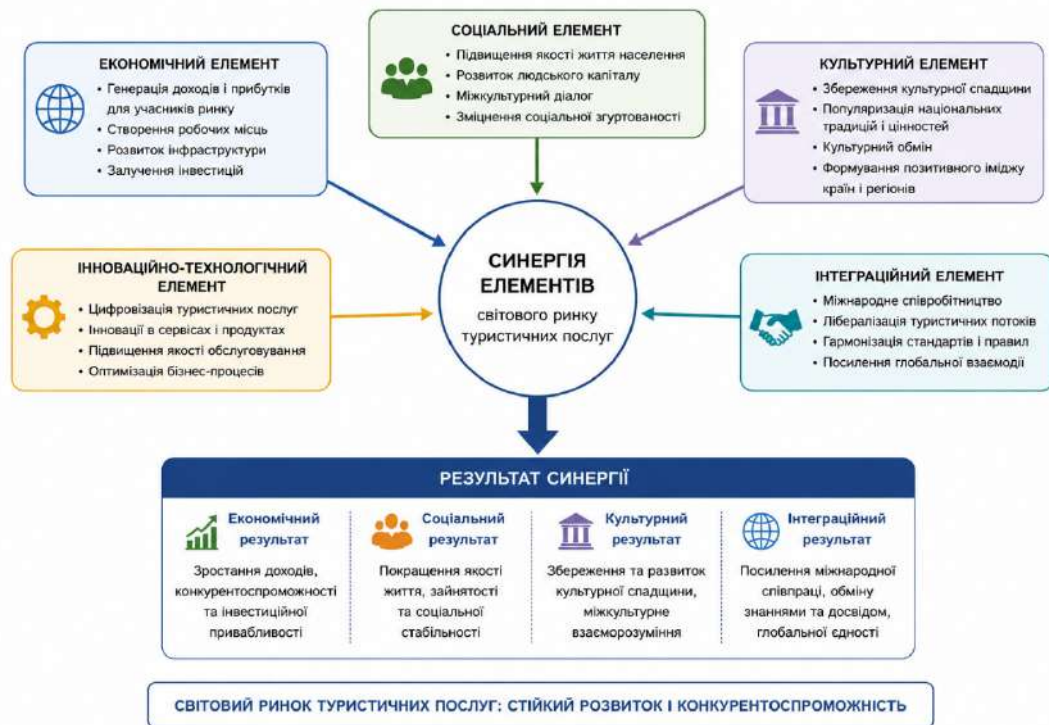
ЕКОНОМІЧНИЙ ЕЛЕМЕНТ
• Генерація доходів і прибутків для учасників ринку
• Створення робочих місць
• Розвиток інфраструктури
• Залучення інвестицій

СОЦІАЛЬНИЙ ЕЛЕМЕНТ
• Підвищення якості життя населення
• Розвиток людського капіталу
• Міжкультурний діалог
• Зміцнення соціальної згуртованості

КУЛЬТУРНИЙ ЕЛЕМЕНТ
• Збереження культурної спадщини
• Популяризація національних традицій і цінностей
• Культурний обмін
• Формування позитивного іміджу країн і регіонів

ІННОВАЦІЙНО-ТЕХНОЛОГІЧНИЙ ЕЛЕМЕНТ
• Цифровізація туристичних послуг
• Інновації в сервісах і продуктах
• Підвищення якості обслуговування
• Оптимізація бізнес-процесів

СИНЕРГІЯ ЕЛЕМЕНТІВ
світового ринку туристичних послуг

ІНТЕГРАЦІЙНИЙ ЕЛЕМЕНТ
• Міжнародне співробітництво
• Лібералізація туристичних потоків
• Гармонізація стандартів і правил
• Посилення глобальної взаємодії

РЕЗУЛЬТАТ СИНЕРГІЇ

Економічний результат
Зростання доходів, конкурентоспроможності та інвестиційної привабливості

Соціальний результат
Покращення якості життя, зайнятості та соціальної стабільності

Культурний результат
Збереження та развиток культурної спадщини, міжкультурне взаєморозуміння

Інтеграційний результат
Посилення міжнародної співпраці, обміну знаннями та досвідом, глобальної єдності

СВІТОВИЙ РИНОК ТУРИСТИЧНИХ ПОСЛУГ: СТІЙКИЙ РОЗВИТОК І КОНКУРЕНТОСПРОМОЖНІСТЬ